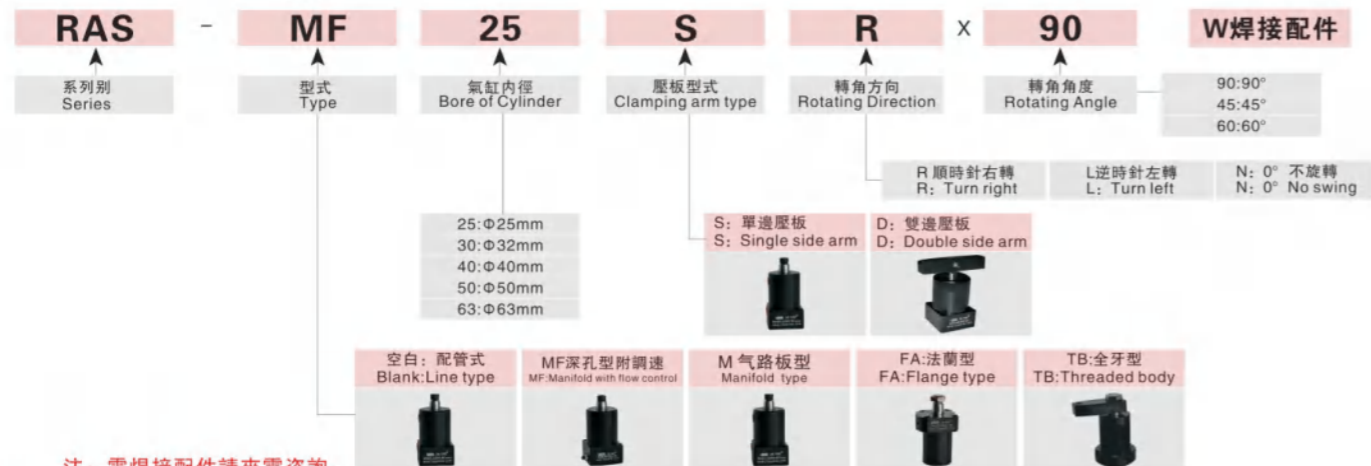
RAS - MF 25 S R x 90 W焊接配件

系列别
Series

型式
Type

氣缸内徑
Bore of Cylinder

壓板型式
Clamping arm type

轉角方向
Rotating Direction

轉角角度
Rotating Angle

90:90°
45:45°
60:60°

R 順時針右轉
R: Turn right

L逆時針左轉
L: Turn left

N: 0° 不旋轉
N: 0° No swing

25:Φ25mm
30:Φ32mm
40:Φ40mm
50:Φ50mm
63:Φ63mm

S: 單邊壓板
S: Single side arm

D: 雙邊壓板
D: Double side arm

空白: 配管式
Blank:Line type

MF深孔型附調速
MF:Manifold with flow control

M 气路板型
Manifold type

FA:法蘭型
FA:Flange type

TB:全牙型
TB:Threaded body

注: 需焊接配件請來電咨詢 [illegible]